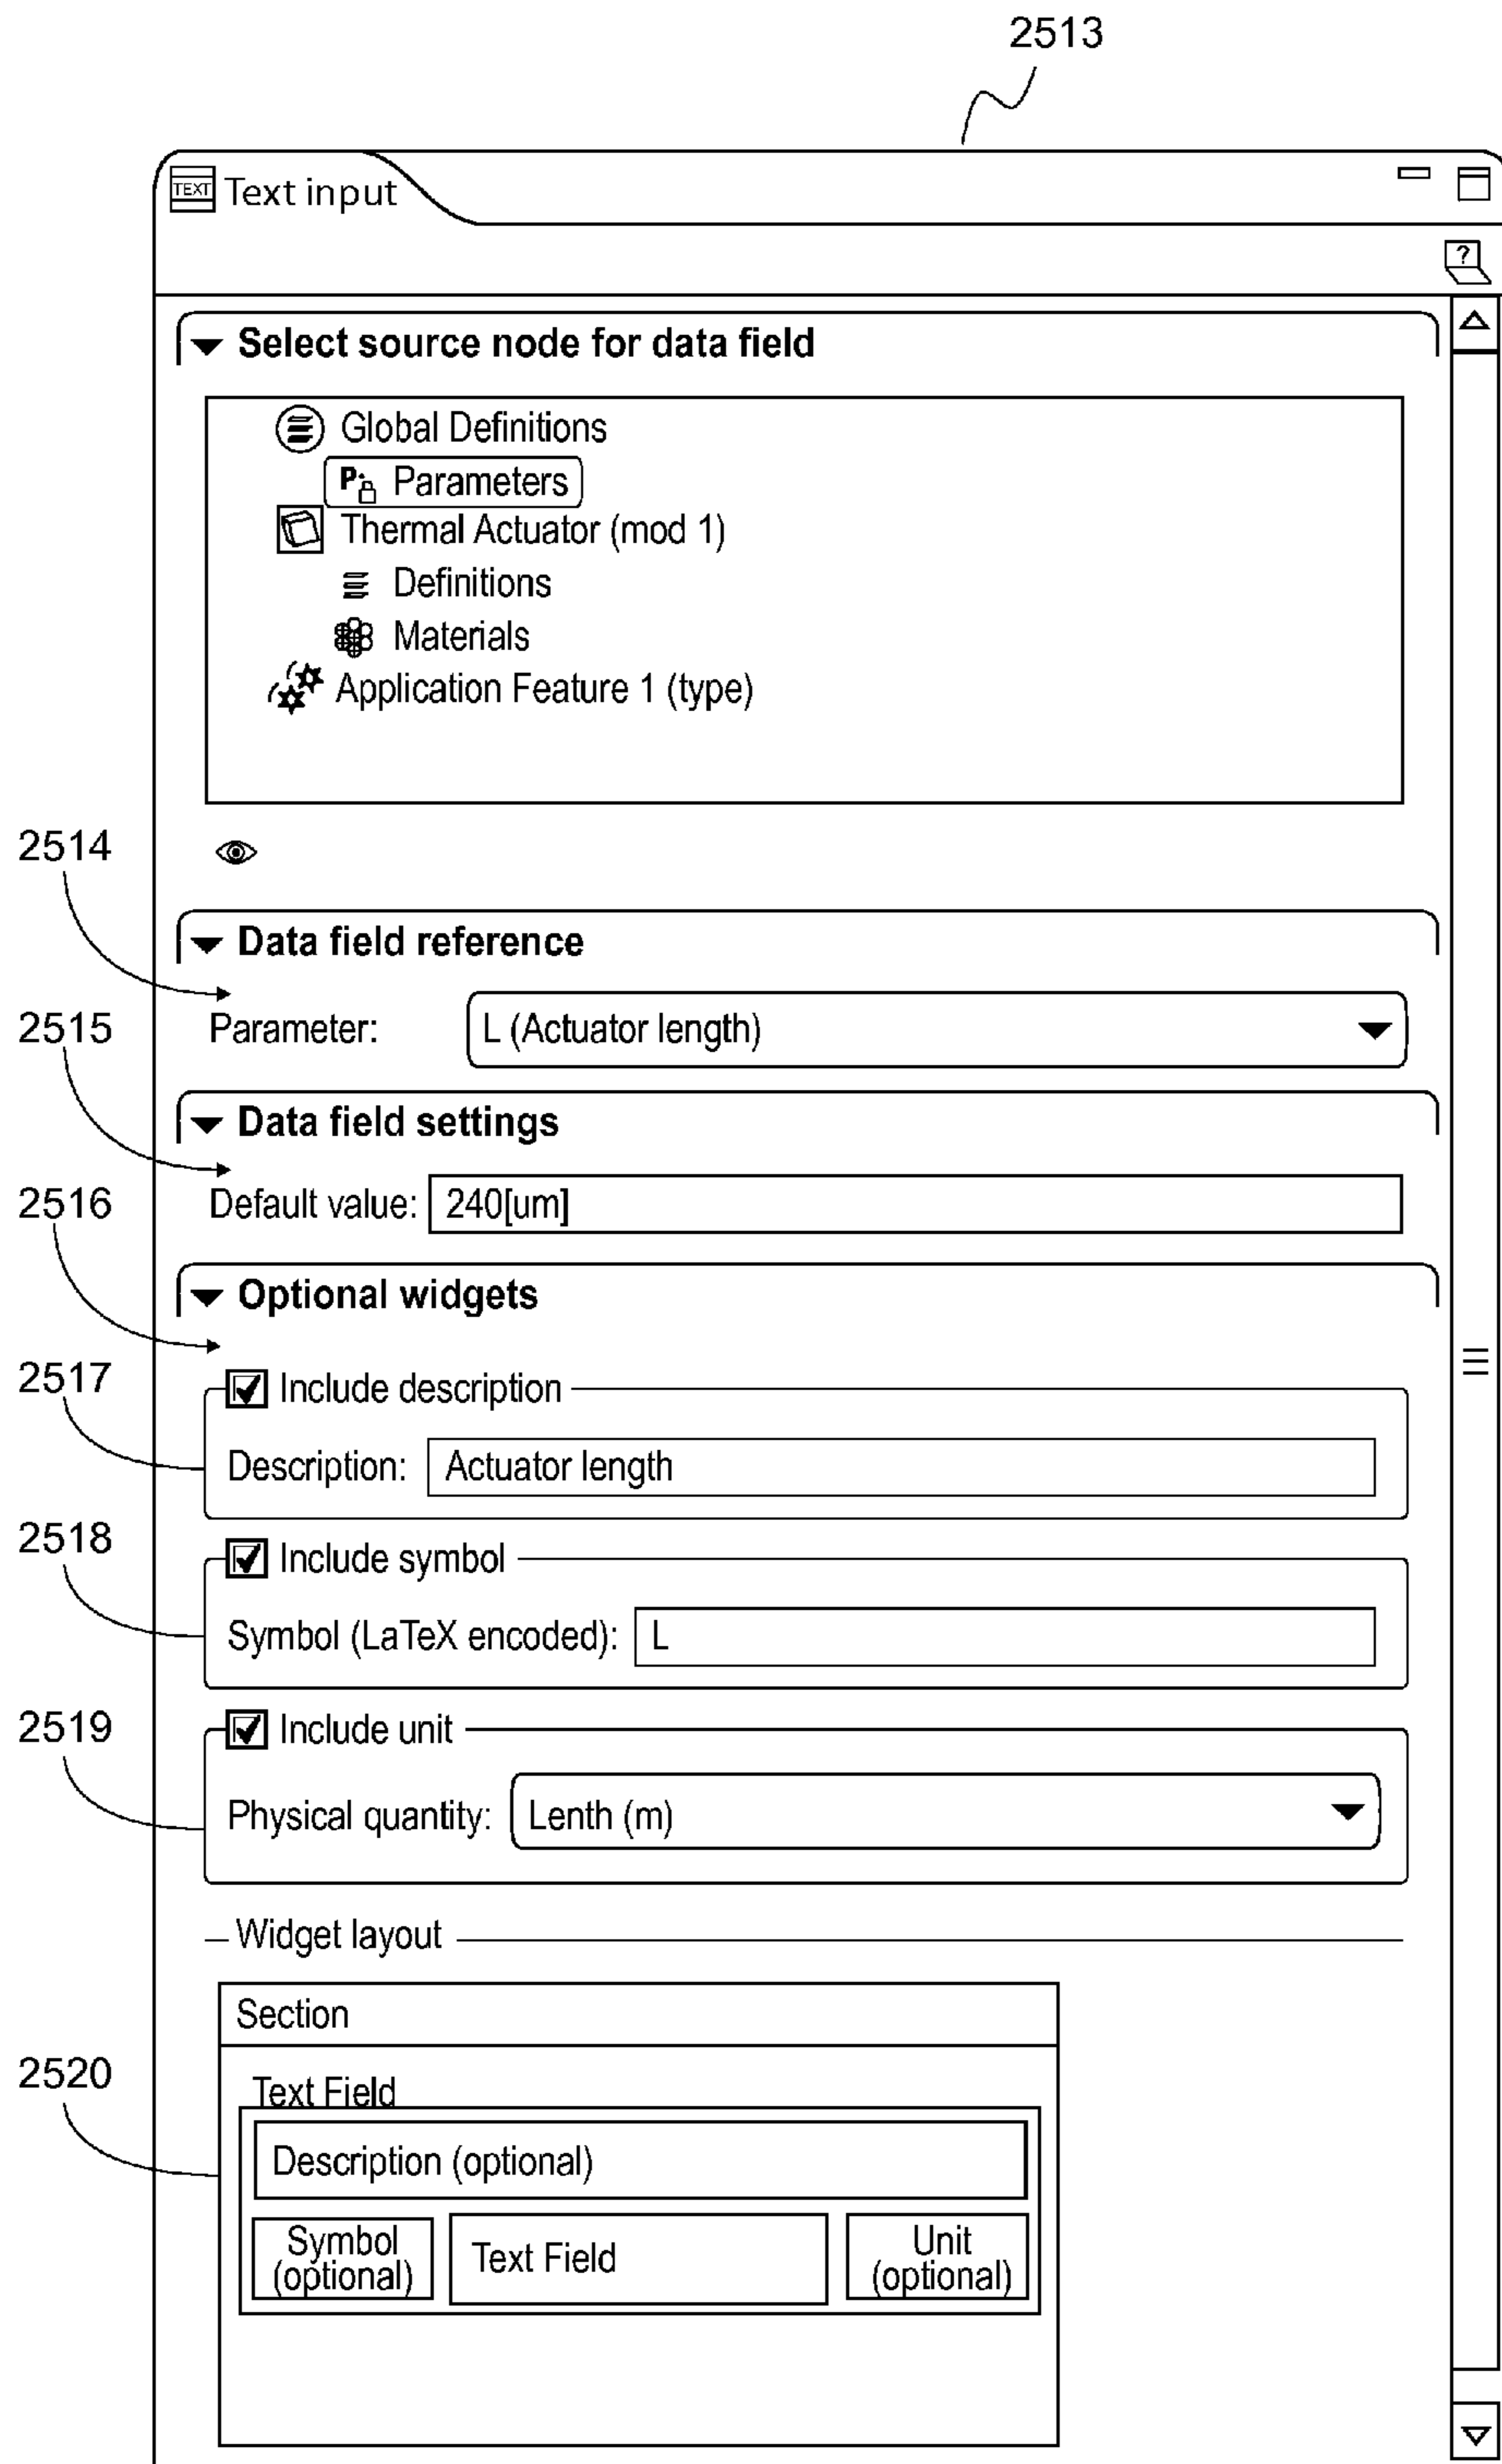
2513

TEXT Text input

?

Select source node for data field

Global Definitions
P Parameters
Thermal Actuator (mod 1)
Definitions
Materials
Application Feature 1 (type)

2514

Data field reference

Parameter: L (Actuator length)

2515

Data field settings

Default value: 240[um]

2516

Optional widgets

2517

Include description

Description: Actuator length

2518

Include symbol

Symbol (LaTeX encoded): L

2519

Include unit

Physical quantity: Lenth (m)

Widget layout

Section

2520

Text Field

Description (optional)

Symbol (optional)

Text Field

Unit (optional)